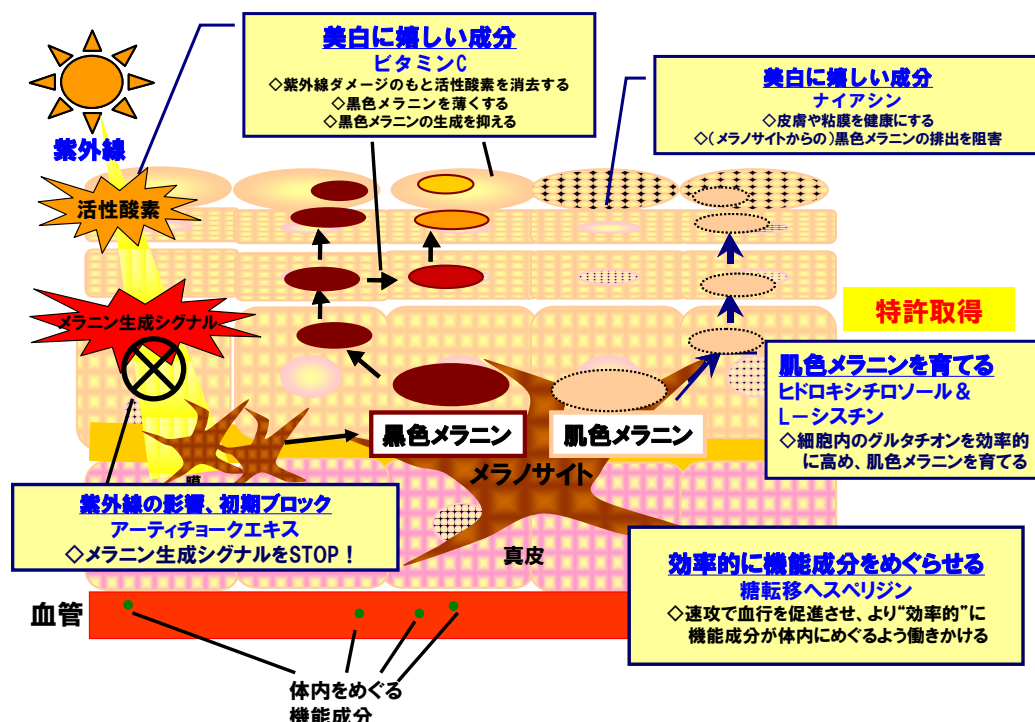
美白に嬉しい成分
ビタミンC
◇紫外線ダメージのもと活性酸素を消去する
◇黒色メラニンを薄くする
◇黒色メラニンの生成を抑える

美白に嬉しい成分
ナイアシン
◇皮膚や粘膜を健康にする
◇(メラノサイトからの)黒色メラニンの排出を阻害

紫外線

活性酸素

メラニン生成シグナル

特許取得

肌色メラニンを育てる
ヒドロキシチロソール＆
L－シスチン
◇細胞内のグルタチオンを効率的に高め、肌色メラニンを育てる

黒色メラニン

肌色メラニン

メラノサイト

紫外線の影響、初期ブロック
アーティチョークエキス
◇メラニン生成シグナルをSTOP！

真皮

効率的に機能成分をめぐらせる
糖転移ヘスペリジン
◇速攻で血行を促進させ、より"効率的"に機能成分が体内にめぐるよう働きかける

血管

体内をめぐる
機能成分